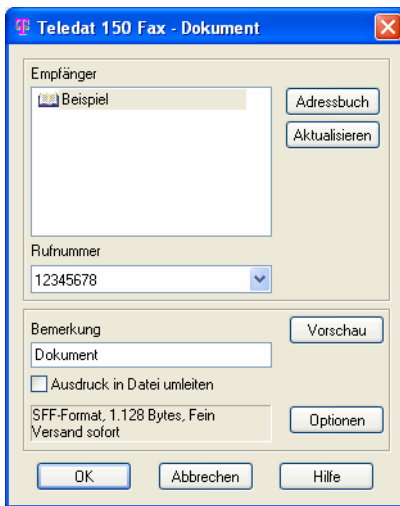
Teledat 150 Fax - Dokument

Empfänger

Beispiel

Adressbuch

Aktualisieren

Rufnummer

12345678

Bemerkung

Vorschau

Dokument

Ausdruck in Datei umleiten

SFF-Format, 1.128 Bytes, Fein
Versand sofort

Optionen

OK

Abbrechen

Hilfe